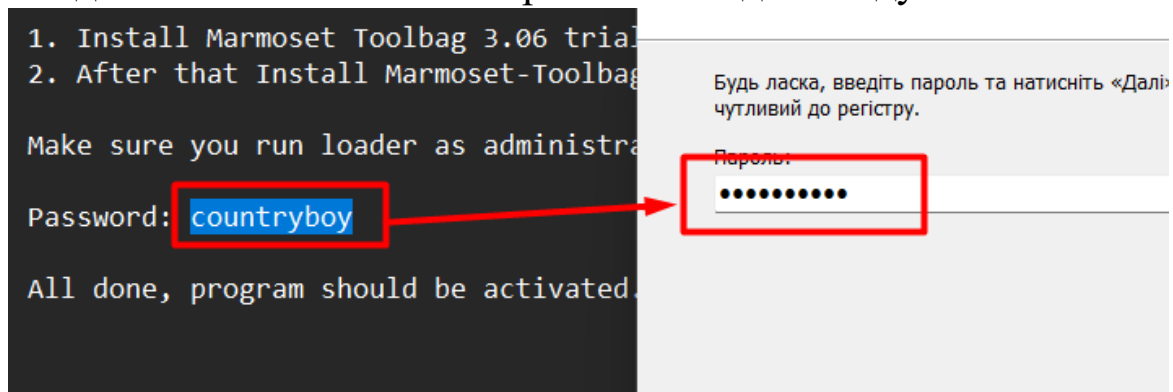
1. Install Marmoset Toolbag 3.06 trial
2. After that Install Marmoset-Toolbag

Make sure you run loader as administra

Password: countryboy

All done, program should be activated.

Будь ласка, введіть пароль та натисніть «Далі»
чутливий до регістру.

Пароль:
••••••••••